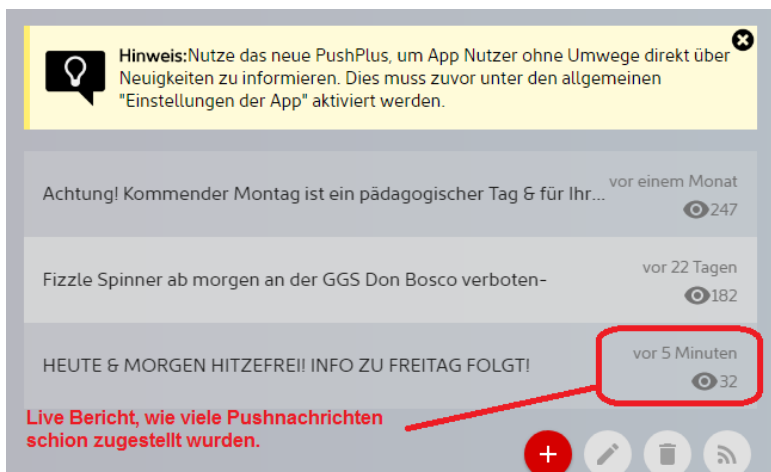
**Hinweis:**Nutze das neue PushPlus, um App Nutzer ohne Umwege direkt über Neuigkeiten zu informieren. Dies muss zuvor unter den allgemeinen "Einstellungen der App" aktiviert werden.

Achtung! Kommender Montag ist ein pädagogischer Tag & für Ihr...

vor einem Monat

247

Fizzle Spinner ab morgen an der GGS Don Bosco verboten-

vor 22 Tagen

182

HEUTE & MORGEN HITZEFREI! INFO ZU FREITAG FOLGT!

vor 5 Minuten

32

Live Bericht, wie viele Pushnachrichten schion zugestellt wurden.

+